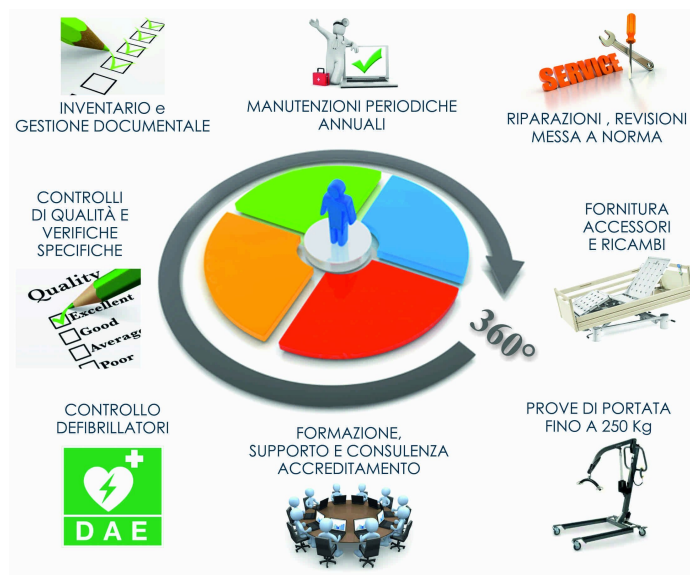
INVENTARIO e GESTIONE DOCUMENTALE

MANUTENZIONI PERIODICHE ANNUALI

SERVICE

RIPARAZIONI , REVISIONI MESSA A NORMA

CONTROLLI DI QUALITÀ E VERIFICHE SPECIFICHE

Quality
Excellent
Good
Average
Poor

FORNITURA ACCESSORI E RICAMBI

360°

CONTROLLO DEFIBRILLATORI

DAE

FORMAZIONE, SUPPORTO E CONSULENZA ACCREDITAMENTO

PROVE DI PORTATA FINO A 250 Kg